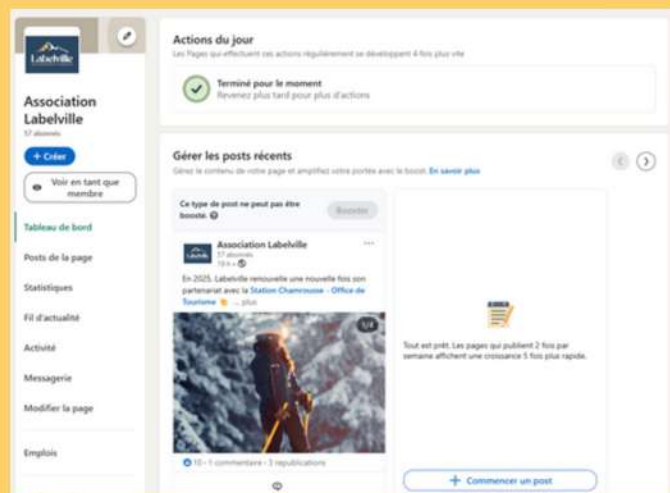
Labelville

Association Labelville
57 abonnés

+ Créer

Voir en tant que membre

Tableau de bord

Posts de la page

Statistiques

Fil d'actualité

Activité

Messagerie

Modifier la page

Emplois

Actions du jour
Les Pages qui effectuent ces actions régulièrement se développent 4 fois plus vite

Terminé pour le moment
Revenez plus tard pour plus d'actions

Gérer les posts récents
Gérez le contenu de votre page et amplifiez votre portée avec le boost. En savoir plus

Ce type de post ne peut pas être boosté.

Booster

Association Labelville
57 abonnés
1sem •

En 2025, Labelville renouvelle une nouvelle fois son partenariat avec la Station Chamrousse - Office de Tourisme ... plus

1/4

10 • 1 commentaire • 3 republications

Tout est prêt. Les pages qui publient 2 fois par semaine affichent une croissance 5 fois plus rapide.

+ Commencer un post